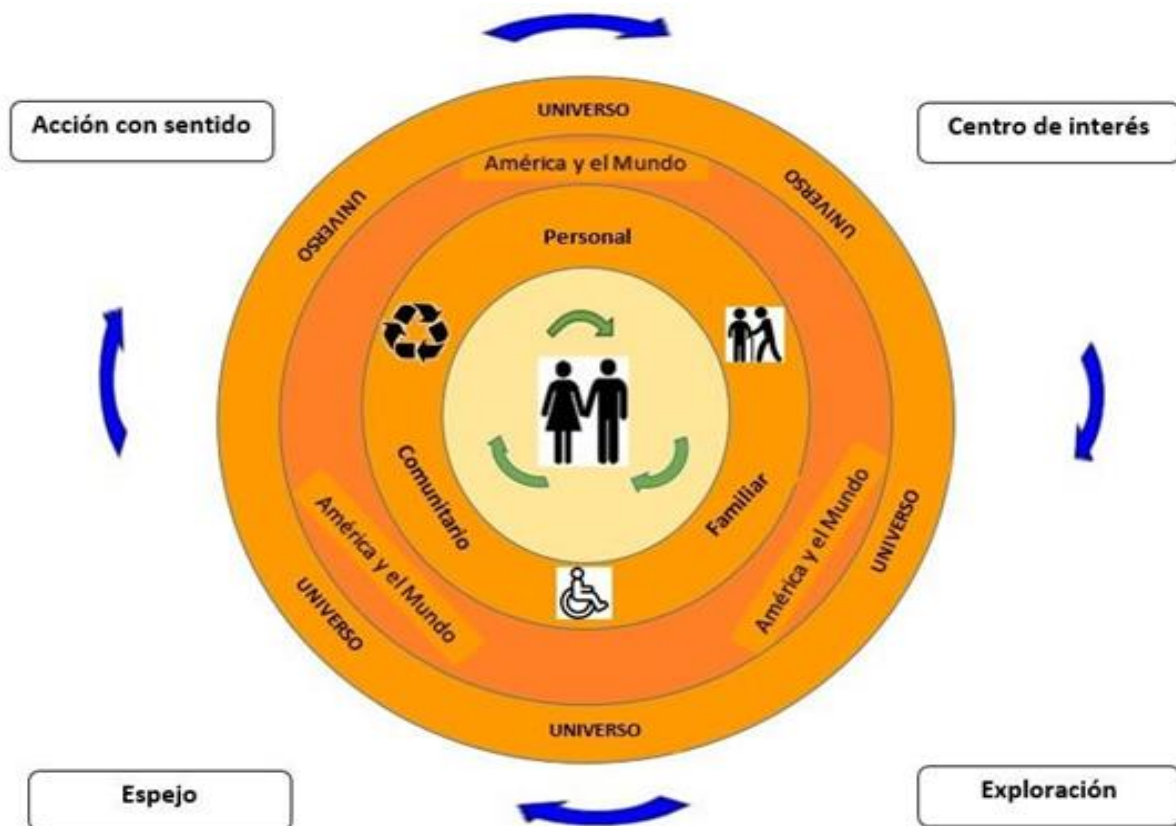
Acción con sentido

Centro de interés

UNIVERSO

América y el Mundo

UNIVERSO

UNIVERSO

Personal

Comunitario

Familiar

América y el Mundo

América y el Mundo

UNIVERSO

UNIVERSO

UNIVERSO

Espejo

Exploración